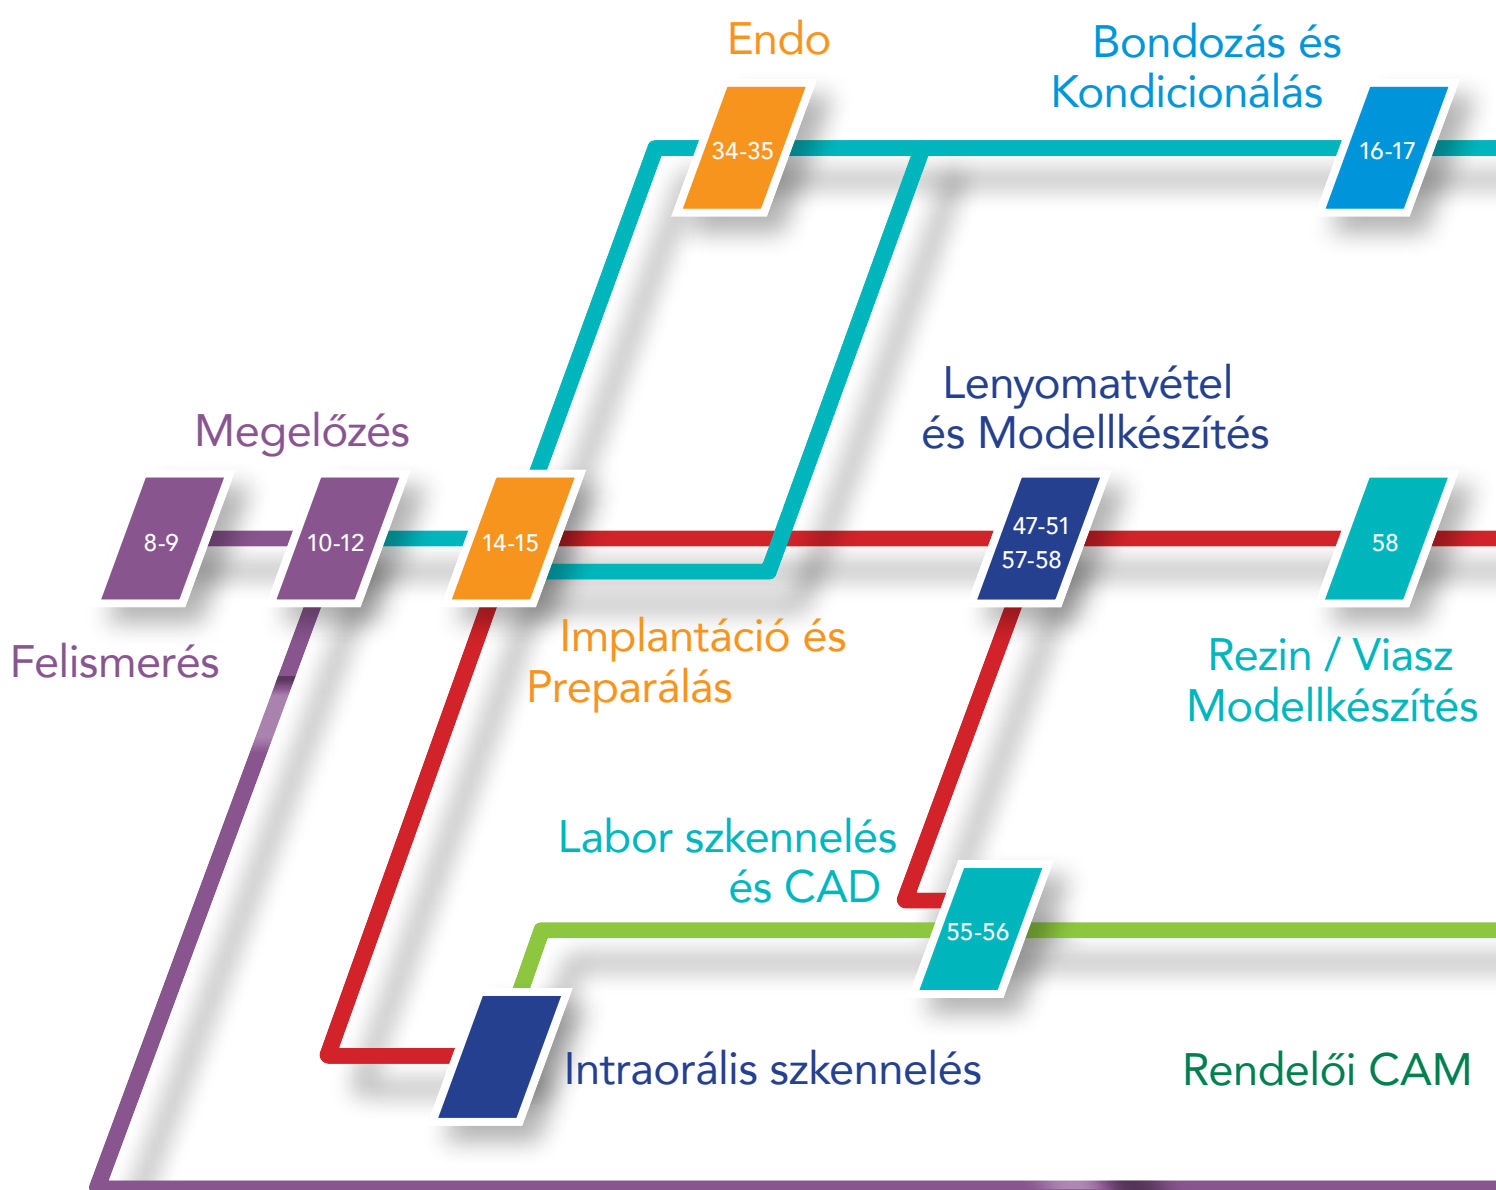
Endo

34-35

Bondozás és Kondicionálás

16-17

Megelőzés

8-9

10-12

14-15

Lenyomatvétel és Modellkészítés

47-51
57-58

58

Felismerés

Implantáció és Preparálás

Rezin / Viasz Modellkészítés

Labor szkennelés és CAD

55-56

Intraorális szkennelés

Rendelői CAM